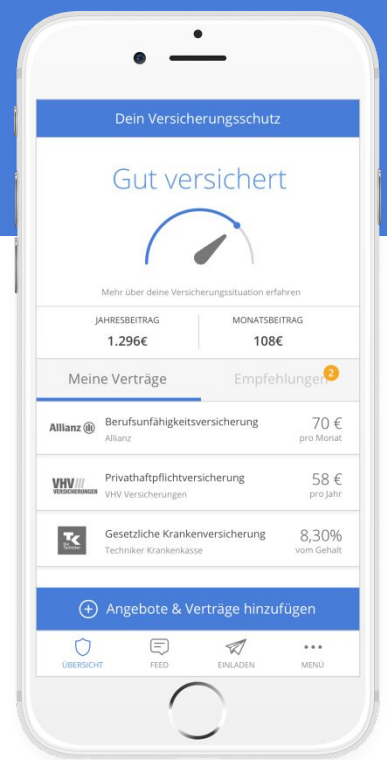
Dein Versicherungsschutz

Gut versichert

Mehr über deine Versicherungssituation erfahren

| JAHRESBEITRAG | MONATSBEITRAG |
|---|---|
| 1.296€ | 108€ |

Meine Verträge

Empfehlungen 2

Allianz

Berufsunfähigkeitsversicherung
Allianz
70 €
pro Monat

VHV VERSICHERUNGEN

Privathaftpflichtversicherung
VHV Versicherungen
58 €
pro Jahr

TK Die Techniker

Gesetzliche Krankenversicherung
Techniker Krankenkasse
8,30%
vom Gehalt

Angebote & Verträge hinzufügen

ÜBERSICHT
FEED
EINLADEN
MENÜ